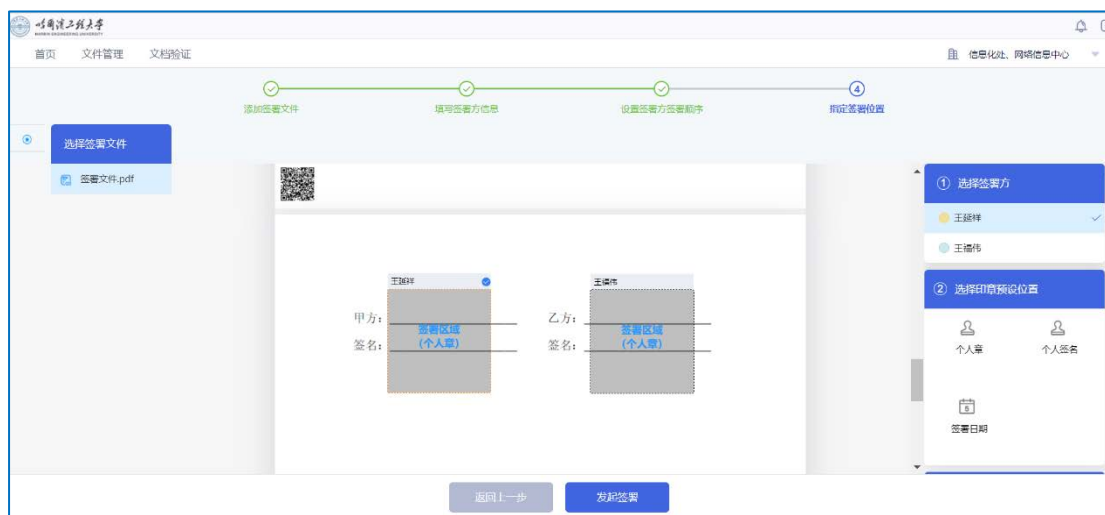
哈尔滨工程大学
HARBIN ENGINEERING UNIVERSITY

首页 文件管理 文档验证

信息化处、网络信息中心

添加签署文件 填写签署方信息 设置签署方签署顺序 4 指定签署位置

选择签署文件

签署文件.pdf

王延祥

甲方：
签名：
签署区域
(个人章)

王德伟

乙方：
签名：
签署区域
(个人章)

① 选择签署方

王延祥

王德伟

② 选择印章预设位置

个人章 个人签名

签署日期

返回上一步 发起签署